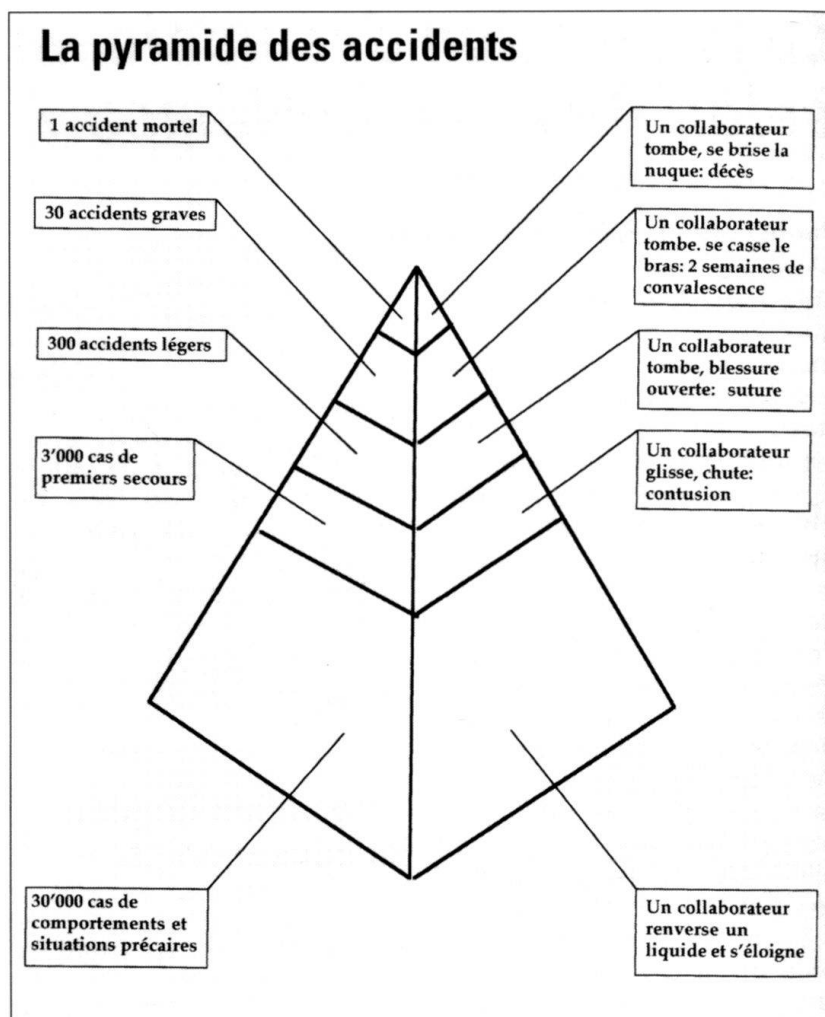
La pyramide des accidents

1 accident mortel

Un collaborateur tombe, se brise la nuque: décès

30 accidents graves

Un collaborateur tombe. se casse le bras: 2 semaines de convalescence

300 accidents légers

Un collaborateur tombe, blessure ouverte: suture

3'000 cas de premiers secours

Un collaborateur glisse, chute: contusion

30'000 cas de comportements et situations précaires

Un collaborateur renverse un liquide et s'éloigne